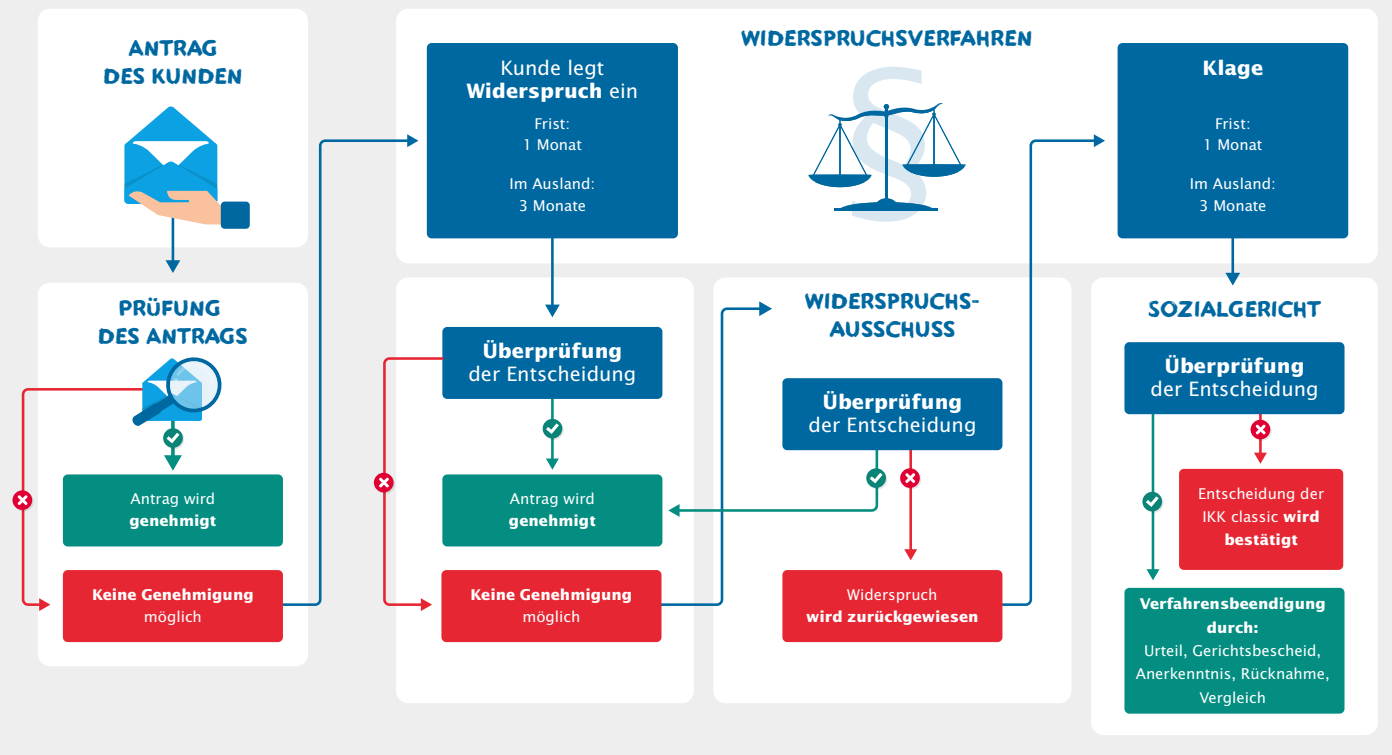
ANTRAG DES KUNDEN

PRÜFUNG DES ANTRAGS

Antrag wird genehmigt

Keine Genehmigung möglich

WIDERSPRUCHSVERFAHREN

Kunde legt Widerspruch ein

Frist:
1 Monat

Im Ausland:
3 Monate

Überprüfung der Entscheidung

Antrag wird genehmigt

Keine Genehmigung möglich

WIDERSPRUCHS-AUSSCHUSS

Überprüfung der Entscheidung

Widerspruch wird zurückgewiesen

Klage

Frist:
1 Monat

Im Ausland:
3 Monate

SOZIALGERICHT

Überprüfung der Entscheidung

Entscheidung der IKK classic wird bestätigt

Verfahrensbeendigung durch:
Urteil, Gerichtsbescheid, Anerkenntnis, Rücknahme, Vergleich